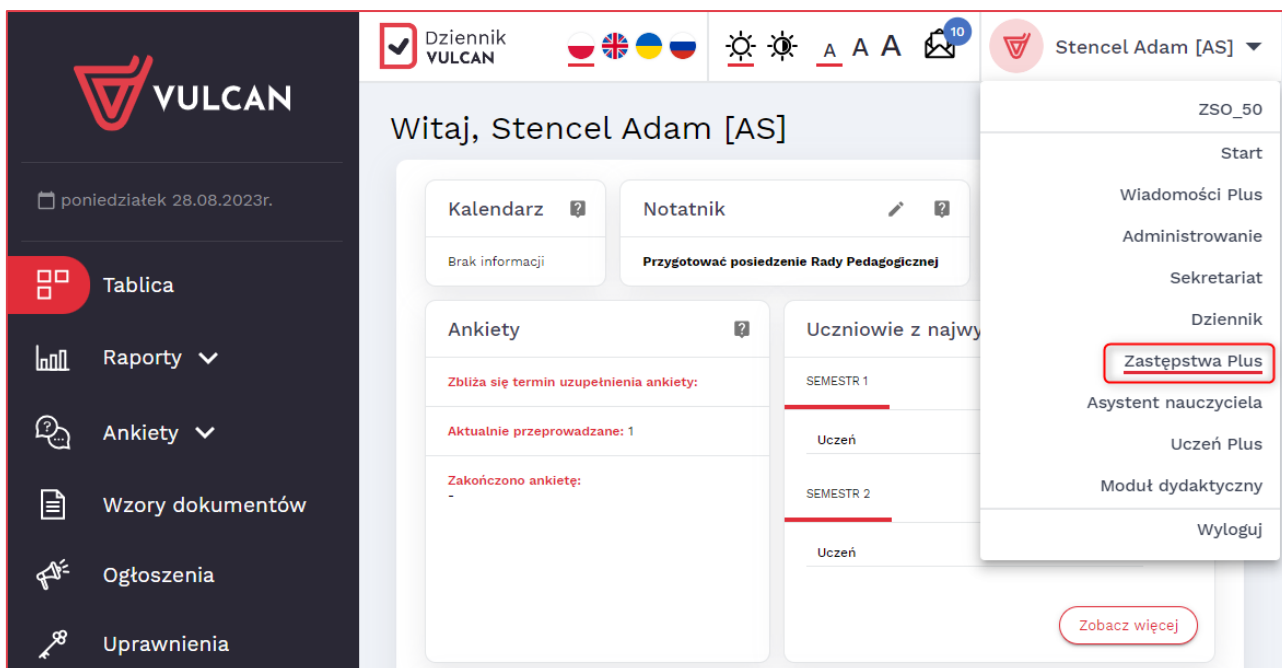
VULCAN

poniedziałek 28.08.2023r.

Tablica

Raporty

Ankiety

Wzory dokumentów

Ogłoszenia

Uprawnienia

Dziennik VULCAN

A A A

10

Stencel Adam [AS]

Witaj, Stencel Adam [AS]

Kalendarz

Brak informacji

Notatnik

Przygotować posiedzenie Rady Pedagogicznej

Ankiety

Zbliża się termin uzupełnienia ankiety:

Aktualnie przeprowadzane: 1

Zakończono ankietę:
-

Uczniowie z najwy

SEMESTR 1

Uczeń

SEMESTR 2

Uczeń

Zobacz więcej

ZSO_50

Start

Wiadomości Plus

Administrowanie

Sekretariat

Dziennik

Zastępstwa Plus

Asystent nauczyciela

Uczeń Plus

Moduł dydaktyczny

Wyloguj